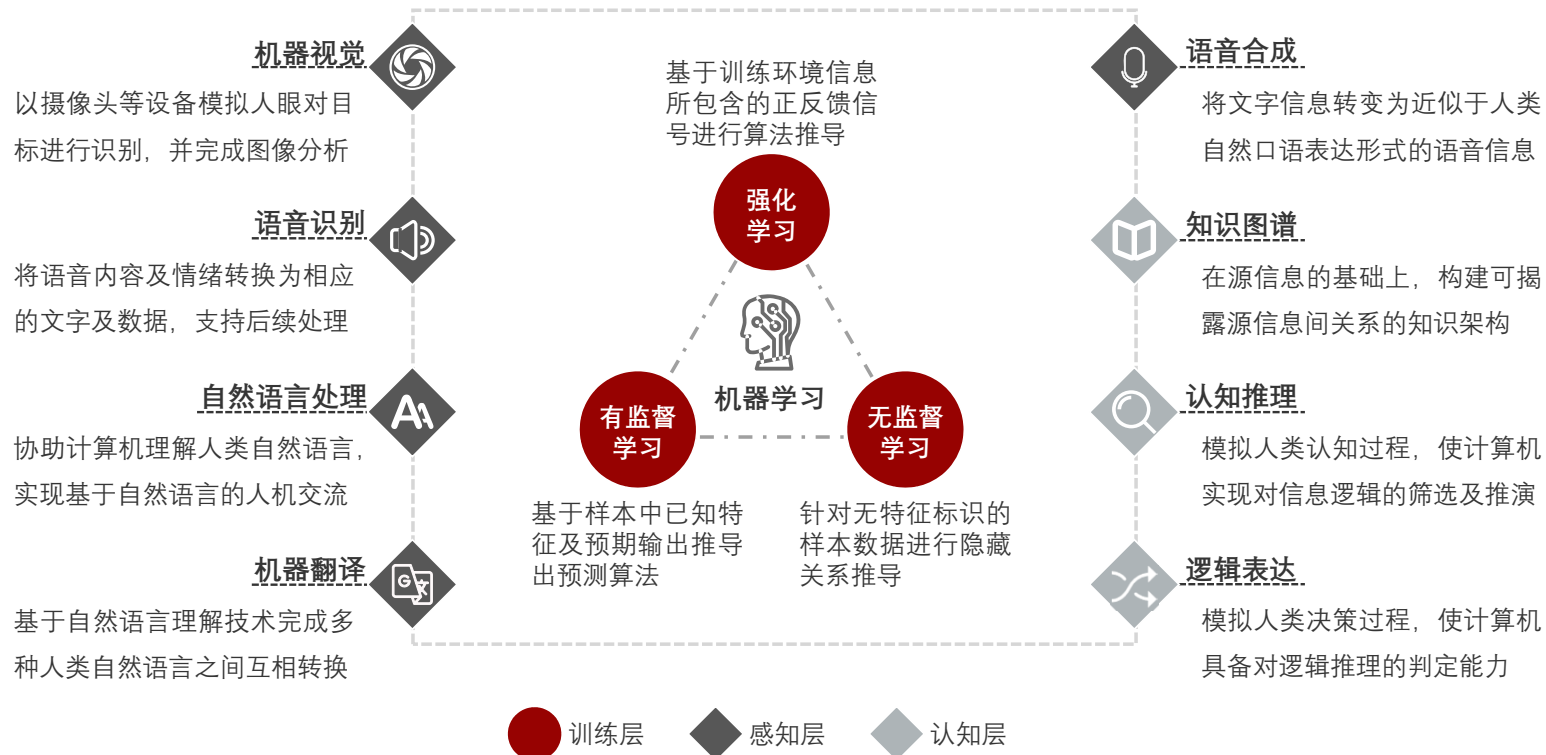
机器视觉

以摄像头等设备模拟人眼对目标进行识别，并完成图像分析

语音识别

将语音内容及情绪转换为相应的文字及数据，支持后续处理

自然语言处理

协助计算机理解人类自然语言，实现基于自然语言的人机交流

机器翻译

基于自然语言理解技术完成多种人类自然语言之间互相转换

基于训练环境信息所包含的正反馈信号进行算法推导

强化学习

机器学习

有监督学习

无监督学习

基于样本中已知特征及预期输出推导出预测算法

针对无特征标识的样本数据进行隐藏关系推导

语音合成

将文字信息转变为近似于人类自然口语表达形式的语音信息

知识图谱

在源信息的基础上，构建可揭露源信息间关系的知识架构

认知推理

模拟人类认知过程，使计算机实现对信息逻辑的筛选及推演

逻辑表达

模拟人类决策过程，使计算机具备对逻辑推理的判定能力

训练层 感知层 认知层